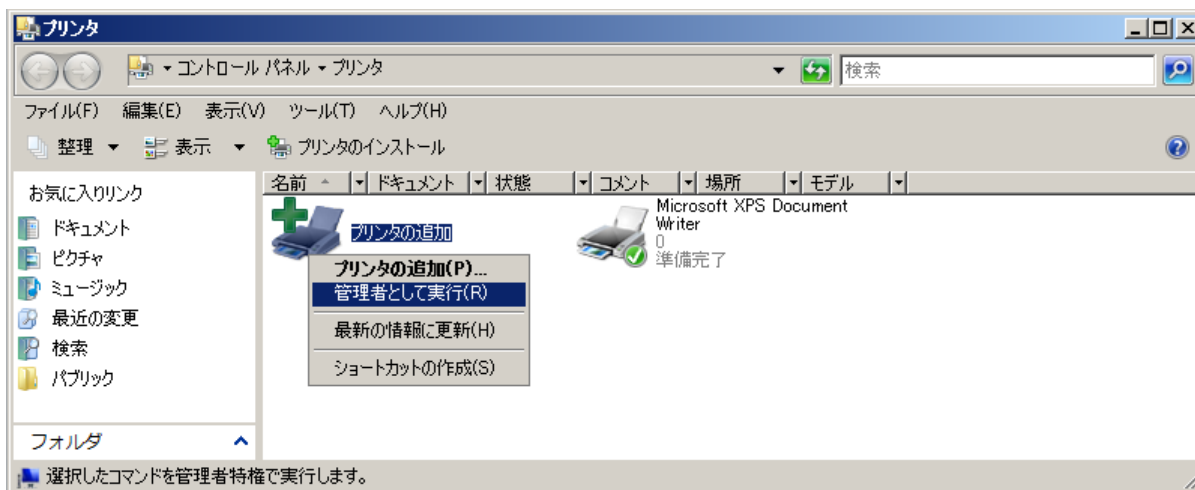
プリンタ

▸ コントロール パネル ▸ プリンタ

検索

ファイル(F) 編集(E) 表示(V) ツール(T) ヘルプ(H)

整理 ▾ 表示 ▾ プリンタのインストール

お気に入りリンク
ドキュメント
ピクチャ
ミュージック
最近の変更
検索
パブリック

フォルダ

名前 ドキュメント 状態 コメント 場所 モデル

プリンタの追加

プリンタの追加(P)...
管理者として実行(R)
最新の情報に更新(H)
ショートカットの作成(S)

Microsoft XPS Document Writer
0
準備完了

選択したコマンドを管理者特権で実行します。